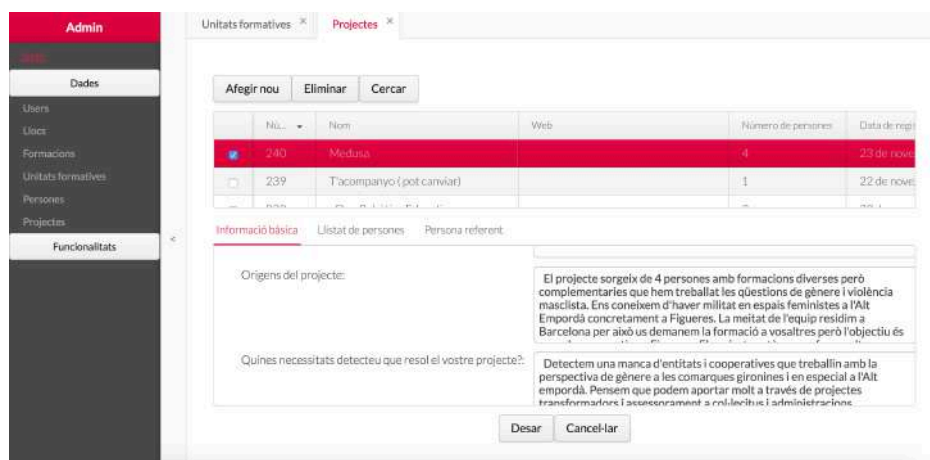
Admin

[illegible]

Dades

Users

Llocs

Formacions

Unitats formatives

Persones

Projectes

Funcionalitats

Unitats formatives ×

Projectes ×

Afegir nou

Eliminar

Cercar

| | Nú... | Nom | Web | Número de persones | Data de regi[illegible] |
|---|---|---|---|---|---|
| | 240 | Medusa | | 4 | 23 de nove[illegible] |
| | 239 | T'acompanyo (pot canviar) | | 1 | 22 de nove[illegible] |
| | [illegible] | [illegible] | | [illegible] | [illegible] |

Informació bàsica

Llistat de persones

Persona referent

Orígens del projecte:

El projecte sorgeix de 4 persones amb formacions diverses però complementaries que hem treballat les qüestions de gènere i violència masclista. Ens coneixem d'haver militat en espais feministes a l'Alt Empordà concretament a Figueres. La meitat de l'equip residim a Barcelona per això us demanem la formació a vosaltres però l'objectiu és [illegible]

Quines necessitats detecteu que resol el vostre projecte?:

Detectem una manca d'entitats i cooperatives que treballin amb la perspectiva de gènere a les comarques gironines i en especial a l'Alt empordà. Pensem que podem aportar molt a través de projectes transformadors i assessorament a col·lectius i administracions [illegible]

Desar

Cancel·lar

<